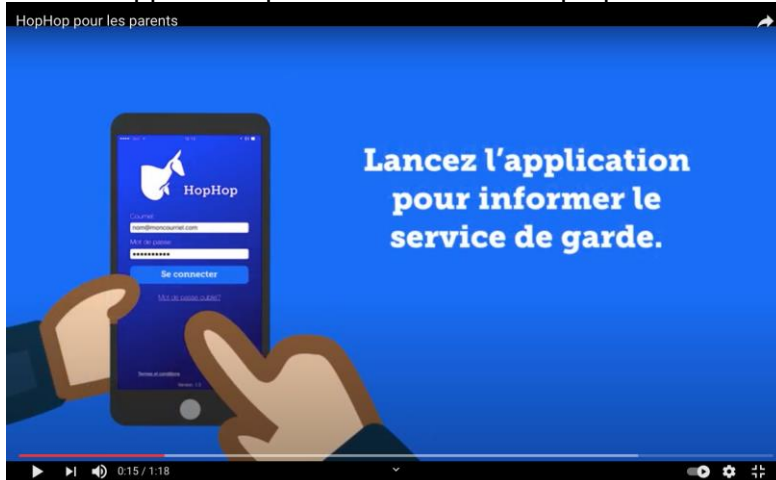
HopHop pour les parents

HopHop

Courriel
nom@moncourriel.com
Mot de passe
••••••••••
Se connecter
Mot de passe oublié?

Termes et conditions
Version 1.0

Lancez l'application pour informer le service de garde.

0:15 / 1:18